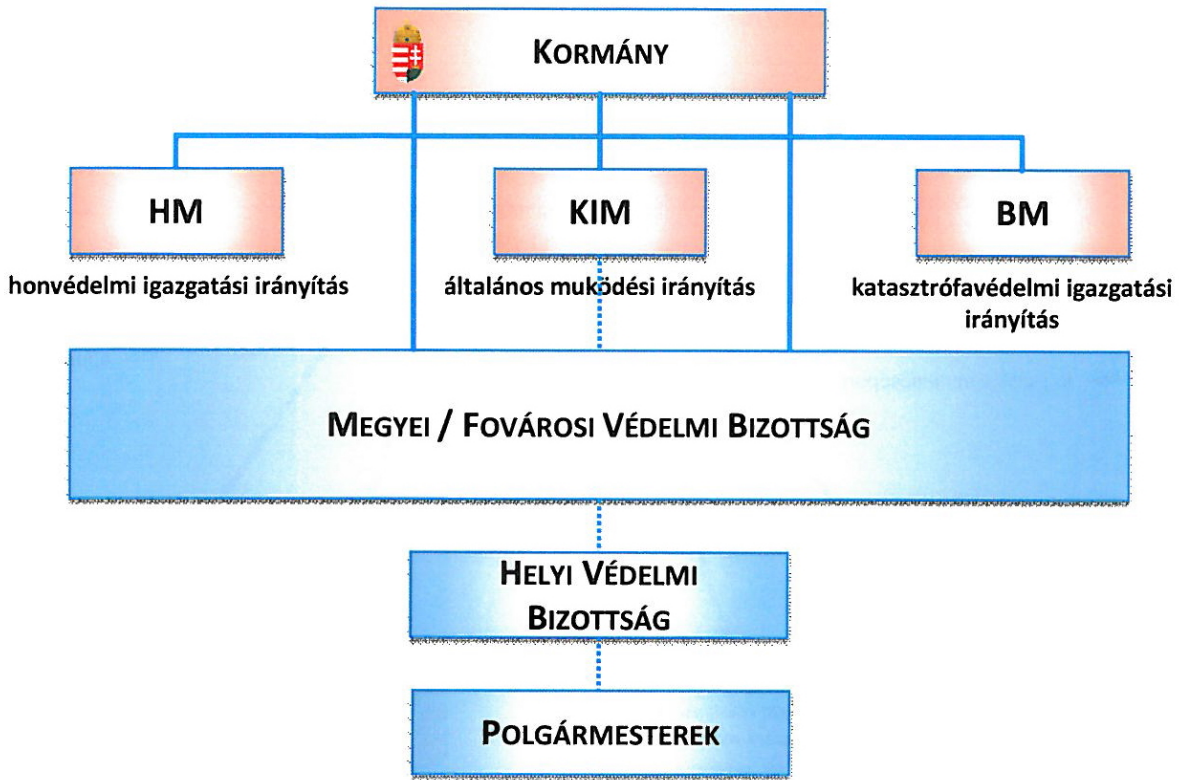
KORMÁNY

HM

honvédelmi igazgatási irányítás

KIM

általános muködési irányítás

BM

katasztrófavédelmi igazgatási irányítás

MEGYEI / FOVÁROSI VÉDELMI BIZOTTSÁG

HELYI VÉDELMI BIZOTTSÁG

POLGÁRMESTEREK